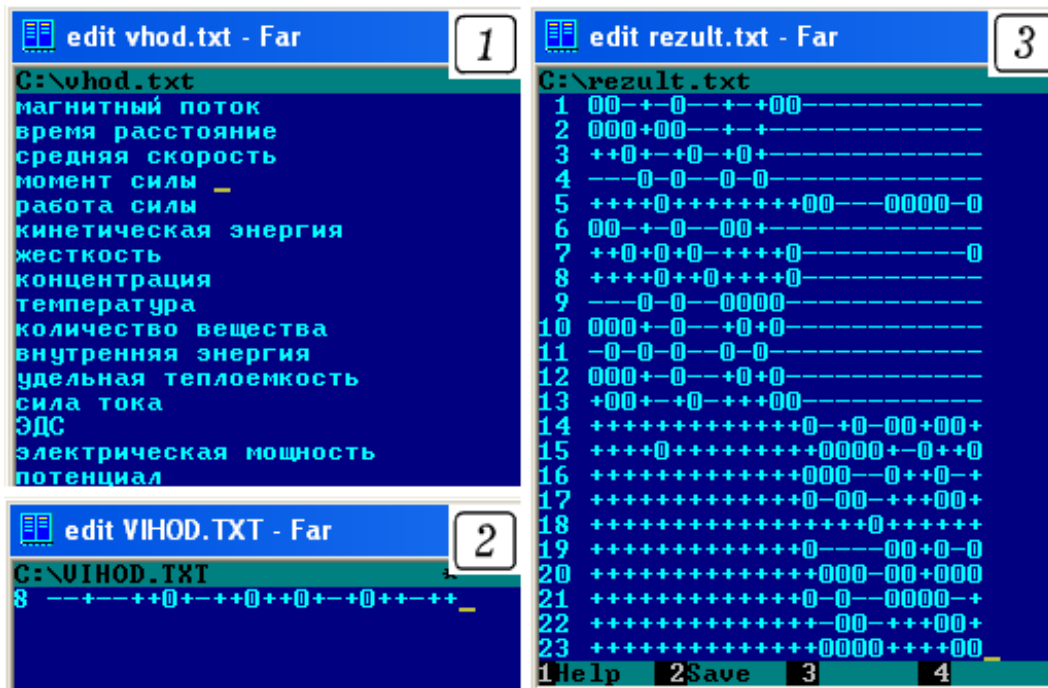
edit vhod.txt - Far
1
C:\vhod.txt
магнитный поток
время расстояние
средняя скорость
момент силы
работа силы
кинетическая энергия
жесткость
концентрация
температура
количество вещества
внутренняя энергия
удельная теплоемкость
сила тока
ЭДС
электрическая мощность
потенциал

edit VIHOD.TXT - Far
2
C:\VIHOD.TXT
8 --+--++0+-++0++0+-+0++-++

edit rezult.txt - Far
3
C:\rezult.txt
1 00-+-0--+-+00-----------
2 000+00--+-+-------------
3 ++0+--+0-+0+------------
4 ---0-0--0-0-------------
5 ++++0++++++++00---0000-0
6 00-+-0--00+-------------
7 ++0+0+0-++++0----------0
8 ++++0++0++++0-----------
9 ---0-0--0000------------
10 000+-0--+0+0-----------
11 -0-0-0--0-0------------
12 000+-0--+0+0-----------
13 +00+-+0-+++00----------
14 +++++++++++++0-+0-00+00+
15 ++++0+++++++++0000+-0++0
16 +++++++++++++000--0++0-+
17 +++++++++++++0-00-+++00+
18 +++++++++++++++++0++++++
19 +++++++++++++0-----00+0-0
20 +++++++++++++000-00+000
21 +++++++++++++0-0--0000-+
22 ++++++++++++++-00-+++00+
23 ++++++++++++++0000++++00
1Help 2Save 3 4